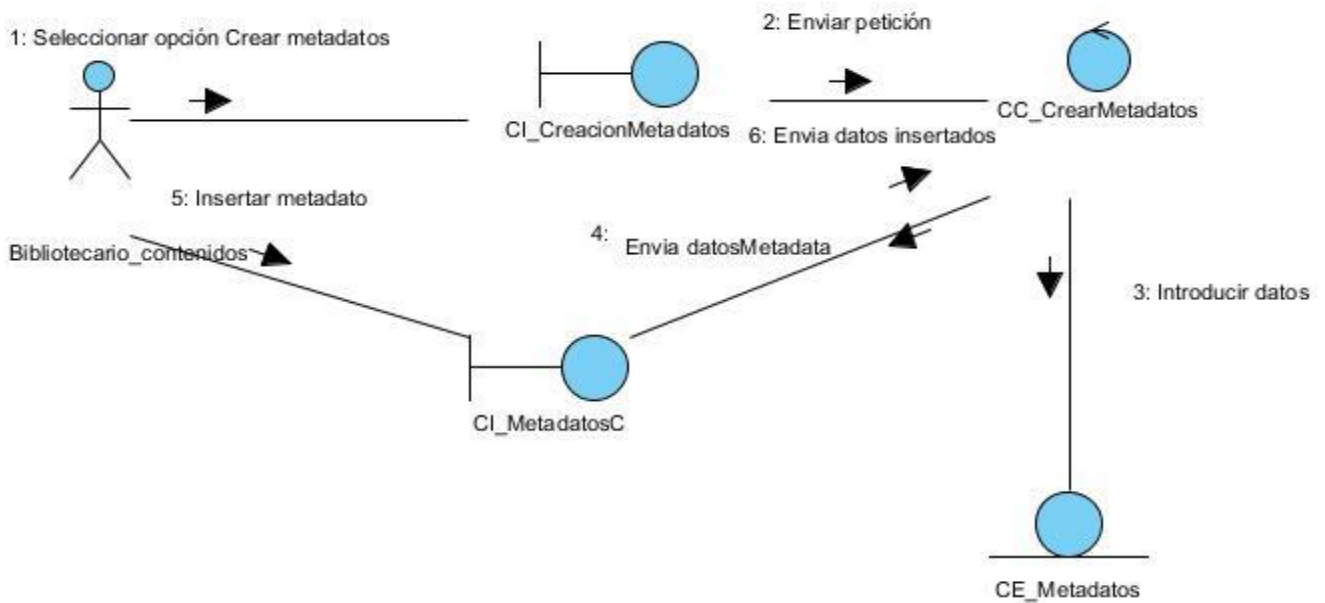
1: Seleccionar opción Crear metadatos

2: Enviar petición

CI_CreacionMetadatos

CC_CrearMetadatos

6: Envia datos insertados

5: Insertar metadato

Bibliotecario_contenidos

4: Envia datosMetadata

3: Introducir datos

CI_MetadatosC

CE_Metadatos